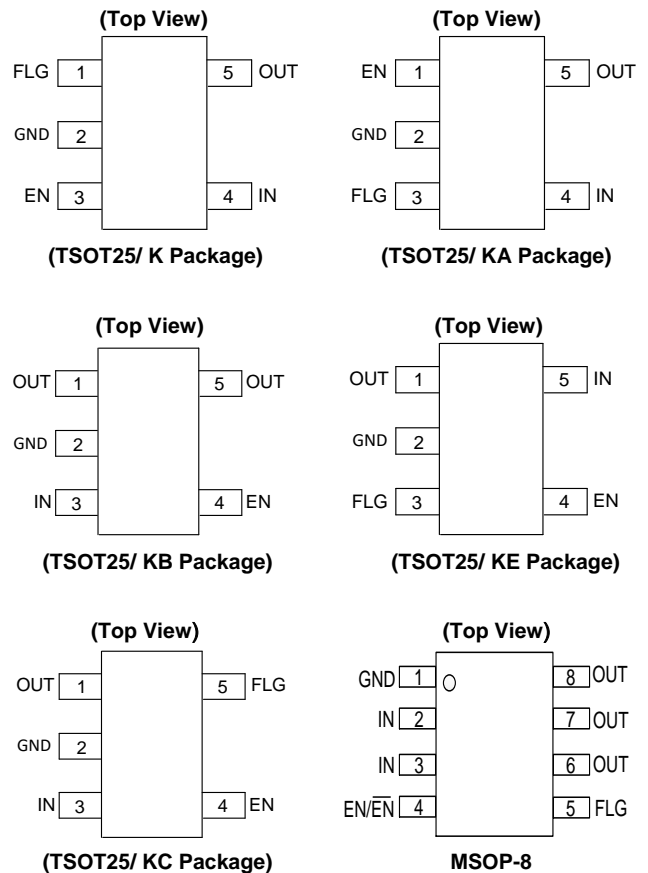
(Top View)

FLG 1
GND 2
EN 3
5 OUT
4 IN

(TSOT25/ K Package)

(Top View)

EN 1
GND 2
FLG 3
5 OUT
4 IN

(TSOT25/ KA Package)

(Top View)

OUT 1
GND 2
IN 3
5 OUT
4 EN

(TSOT25/ KB Package)

(Top View)

OUT 1
GND 2
FLG 3
5 IN
4 EN

(TSOT25/ KE Package)

(Top View)

OUT 1
GND 2
IN 3
5 FLG
4 EN

(TSOT25/ KC Package)

(Top View)

GND 1
IN 2
IN 3
EN/$\overline{EN}$ 4
8 OUT
7 OUT
6 OUT
5 FLG

MSOP-8